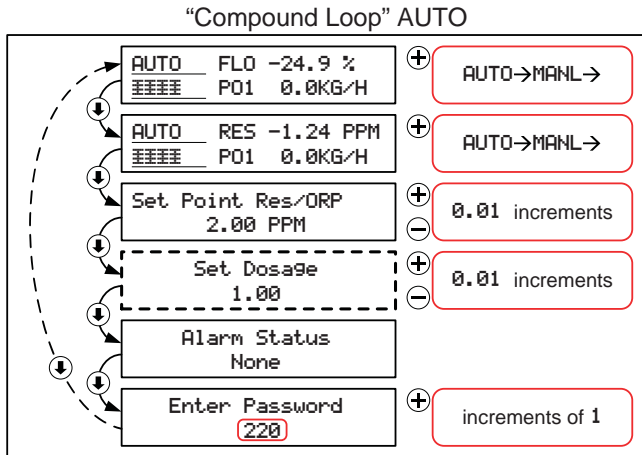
"Compound Loop" AUTO

AUTO FLO -24.9 %
PO1 0.0KG/H

AUTO→MANL→

AUTO RES -1.24 PPM
PO1 0.0KG/H

AUTO→MANL→

Set Point Res/ORP
2.00 PPM

0.01 increments

Set Dosage
1.00

0.01 increments

Alarm Status
None

Enter Password
220

increments of 1